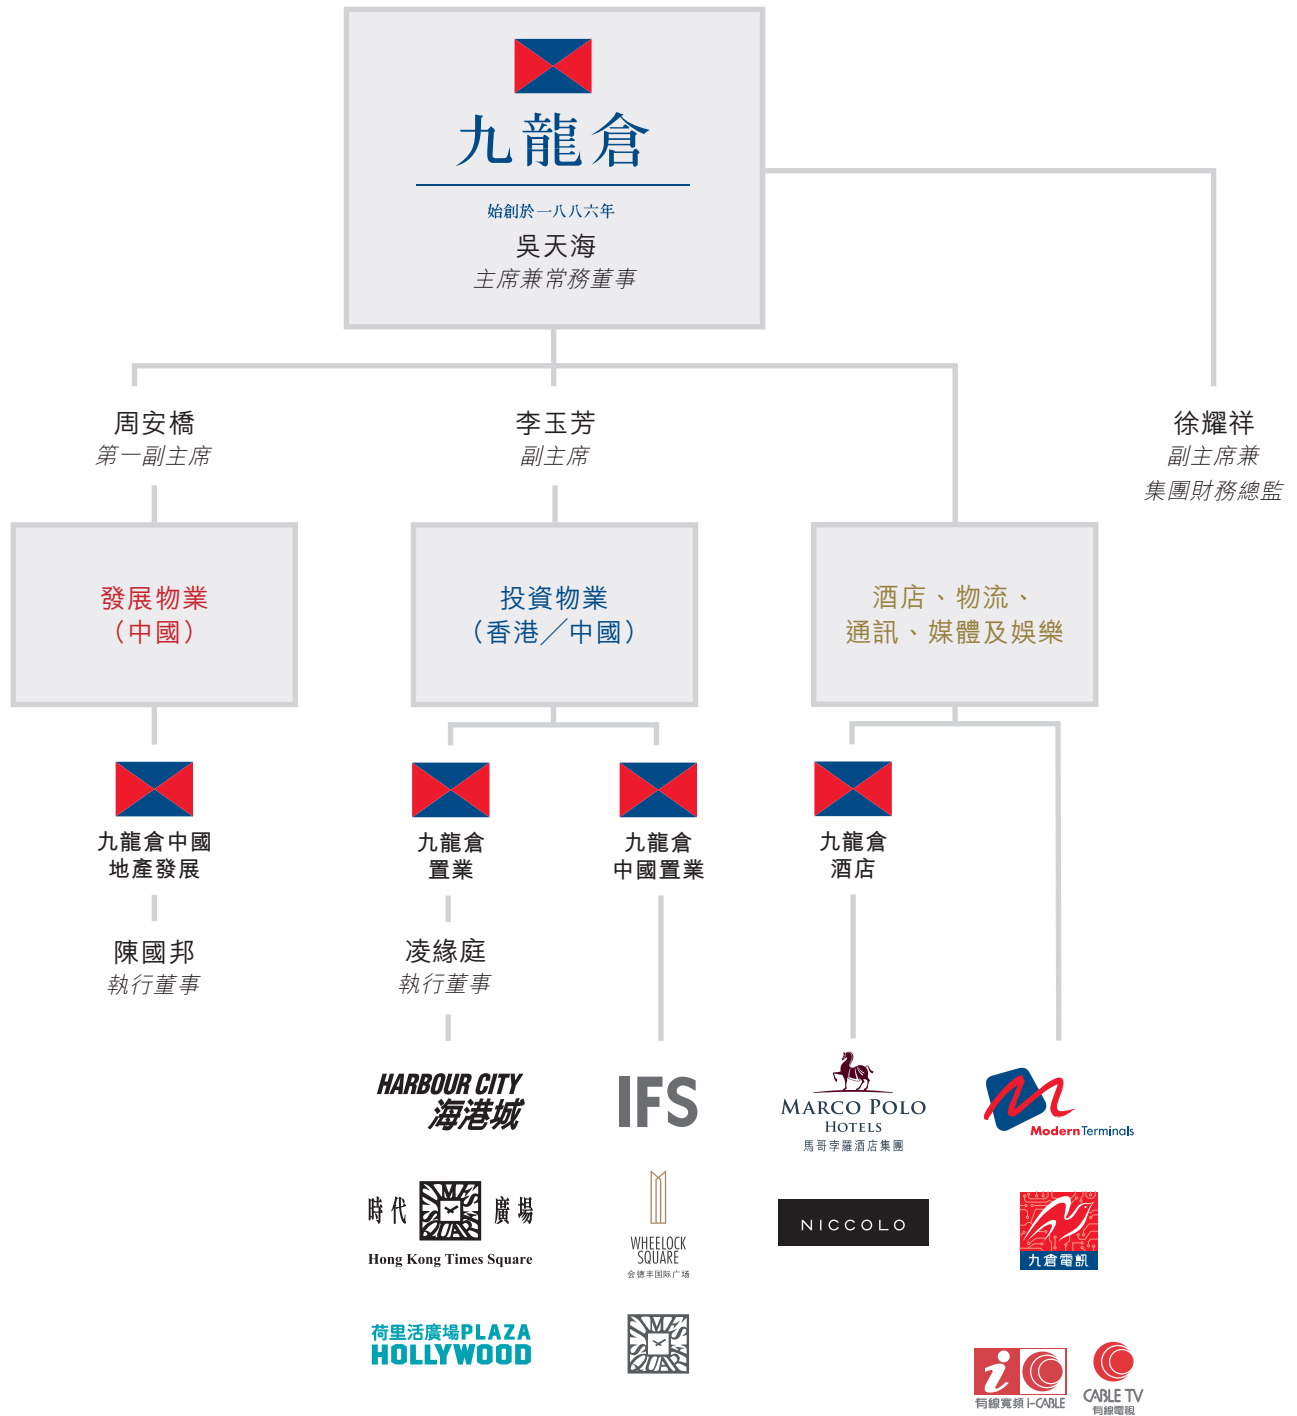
九龍倉

始創於一八八六年

吳天海
主席兼常務董事

周安橋
第一副主席

李玉芳
副主席

徐耀祥
副主席兼
集團財務總監

發展物業
（中國）

投資物業
（香港／中國）

酒店、物流、
通訊、媒體及娛樂

九龍倉中國
地產發展

陳國邦
執行董事

九龍倉
置業

凌緣庭
執行董事

九龍倉
中國置業

九龍倉
酒店

HARBOUR CITY
海港城

IFS

MARCO POLO
HOTELS
馬哥孛羅酒店集團

Modern Terminals

時代廣場
Hong Kong Times Square

WHEELOCK
SQUARE
会德丰国际广场

NICCOLO

九倉電訊

荷里活廣場 PLAZA
HOLLYWOOD

TIMES SQUARE

有線寬頻 i-CABLE

CABLE TV
有線電視